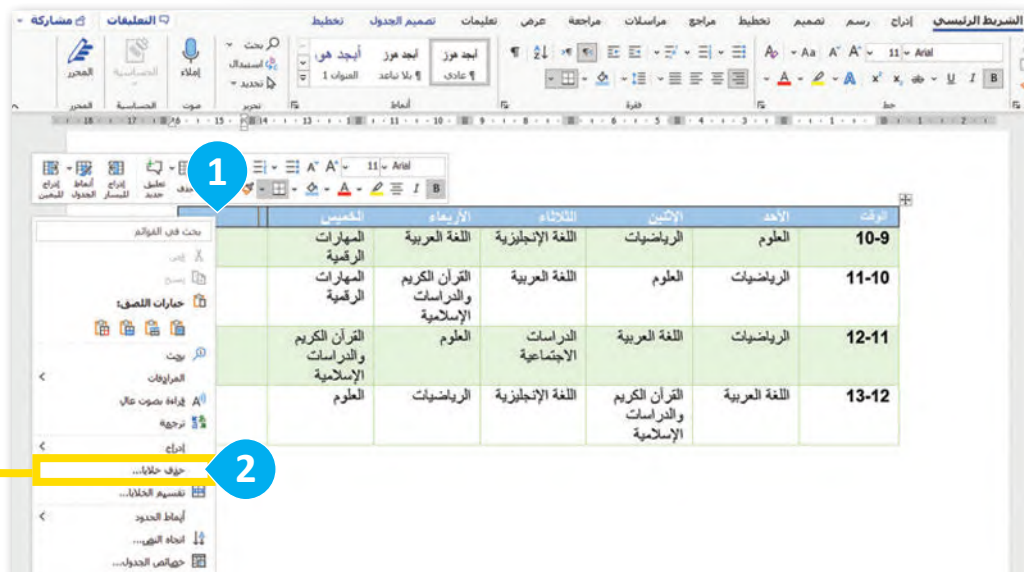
مشاركة | التعليقات | تخطيط | تصميم الجدول | تعليمات | عرض | مراجعة | مراسلات | مراجع | تخطيط | تصميم | رسم | إدراج | الشريط الرئيسي

المحرر | الحساسية | إملاء | بحث | استبدال | تحديد | أبجد هو | أبجد هوز | أبجد هوز | العنوان 1 | بلا تباعد | عادي | Arial | 11

المحرر | الحساسية | صوت | تحرير | أنماط | فقرة | خط

1

إدراج لليمين | أنماط الجدول | إدراج لليسار | تعليق جديد | حذف | Arial | 11

بحث في القوائم
قص
نسخ
خيارات اللصق:
بحث
المرادفات
قراءة بصوت عالٍ
ترجمة
إدراج
حذف خلايا...
تقسيم الخلايا...
أنماط الحدود
اتجاه النص...
خصائص الجدول...

2

| الوقت | الأحد | الإثنين | الثلاثاء | الأربعاء | الخميس | |
|---|---|---|---|---|---|---|
| 10-9 | العلوم | الرياضيات | اللغة الإنجليزية | اللغة العربية | المهارات الرقمية | |
| 11-10 | الرياضيات | العلوم | اللغة العربية | القرآن الكريم والدراسات الإسلامية | المهارات الرقمية | |
| 12-11 | الرياضيات | اللغة العربية | الدراسات الاجتماعية | العلوم | القرآن الكريم والدراسات الإسلامية | |
| 13-12 | اللغة العربية | القرآن الكريم والدراسات الإسلامية | اللغة الإنجليزية | الرياضيات | العلوم | |